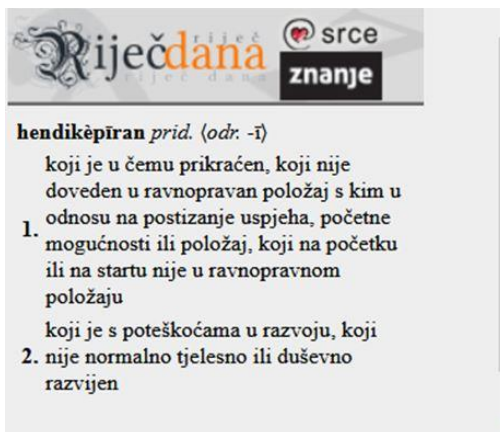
Riječdana
riječ
riječ dana
@srce
znanje

**hendikèpīran** *prid.* ⟨*odr.* -ī⟩

1. koji je u čemu prikraćen, koji nije doveden u ravnopravan položaj s kim u odnosu na postizanje uspjeha, početne mogućnosti ili položaj, koji na početku ili na startu nije u ravnopravnom položaju

2. koji je s poteškoćama u razvoju, koji nije normalno tjelesno ili duševno razvijen